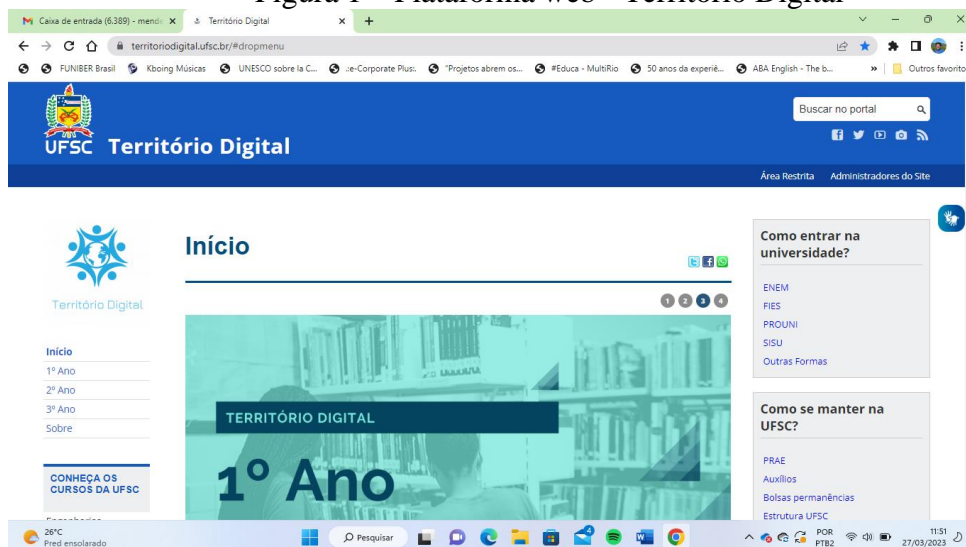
Figura 1 - Plataforma web - Território Digital

Caixa de entrada (6.389) - mend ×
Território Digital ×
+

territoriodigital.ufsc.br/#dropmenu

FUNIBER Brasil
Kboing Músicas
UNESCO sobre la C...
:e-Corporate Plus:
"Projetos abrem os...
#Educa - MultiRio
50 anos da experiê...
ABA English - The b...
Outros favorito

UFSC Território Digital

Buscar no portal

Área Restrita
Administradores do Site

Território Digital

Início
1º Ano
2º Ano
3º Ano
Sobre

CONHEÇA OS CURSOS DA UFSC

Início

1 2 3 4

TERRITÓRIO DIGITAL

1º Ano

Como entrar na universidade?

ENEM
FIES
PROUNI
SISU
Outras Formas

Como se manter na UFSC?

PRAE
Auxílios
Bolsas permanências
Estrutura UFSC

26°C
Pred ensolarado

Pesquisar

POR PTB2
11:51
27/03/2023